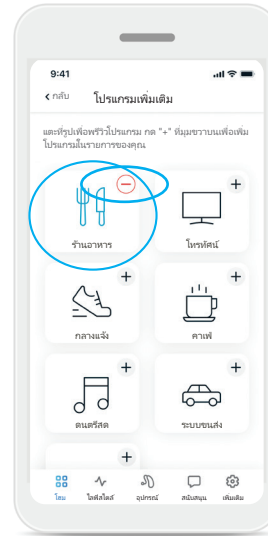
9:41

< กลับ

โปรแกรมเพิ่มเติม

แตะที่รูปเพื่อพรีวิวโปรแกรม กด "+" ที่มุมขวาบนเพื่อเพิ่มโปรแกรมในรายการของคุณ

ร้านอาหาร

+

โทรทัศน์

+

กลางแจ้ง

+

คาเฟ่

+

ดนตรีสด

+

ระบบขนส่ง

+

โฮม

ไลฟ์สไตล์

อุปกรณ์

สนับสนุน

เพิ่มเติม